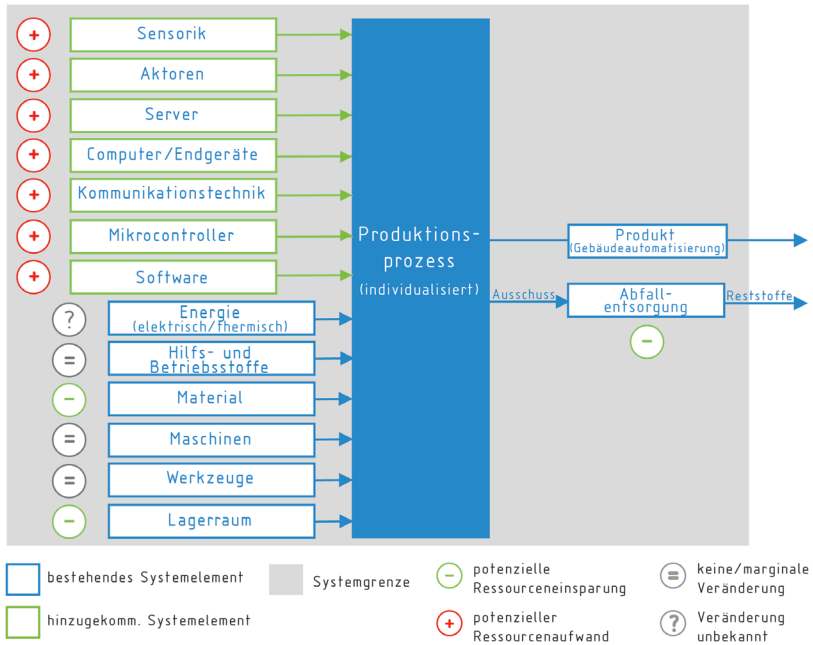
+ Sensorik
+ Aktoren
+ Server
+ Computer/Endgeräte
+ Kommunikationstechnik
+ Mikrocontroller
+ Software
? Energie (elektrisch/thermisch)
= Hilfs- und Betriebsstoffe
− Material
= Maschinen
= Werkzeuge
− Lagerraum

Produktionsprozess (individualisiert)

Produkt (Gebäudeautomatisierung)

Ausschuss

Abfallentsorgung

Reststoffe

−

bestehendes Systemelement

hinzugekomm. Systemelement

Systemgrenze

− potenzielle Ressourceneinsparung

+ potenzieller Ressourcenaufwand

= keine/marginale Veränderung

? Veränderung unbekannt